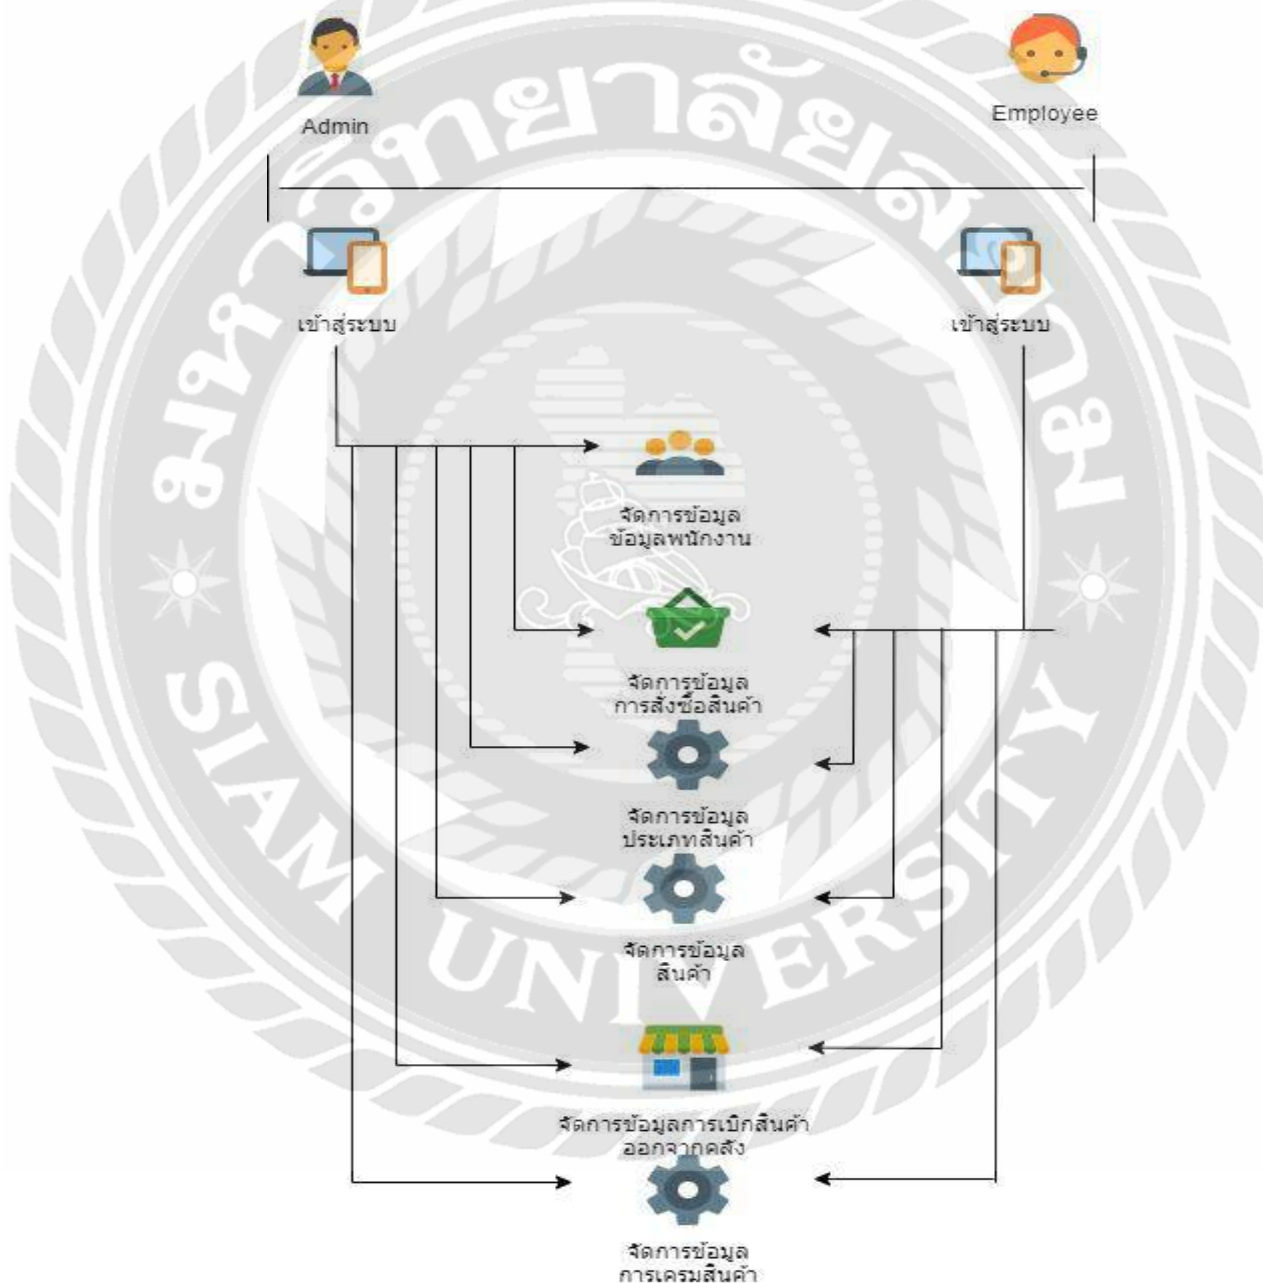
Admin

Employee

เข้าสู่ระบบ

เข้าสู่ระบบ

จัดการข้อมูล ข้อมูลพนักงาน

จัดการข้อมูล การสั่งซื้อสินค้า

จัดการข้อมูล ประเภทสินค้า

จัดการข้อมูล สินค้า

จัดการข้อมูลการเบิกสินค้าออกจากคลัง

จัดการข้อมูล การเครมสินค้า

มหาวิทยาลัยสยาม
SIAM UNIVERSITY